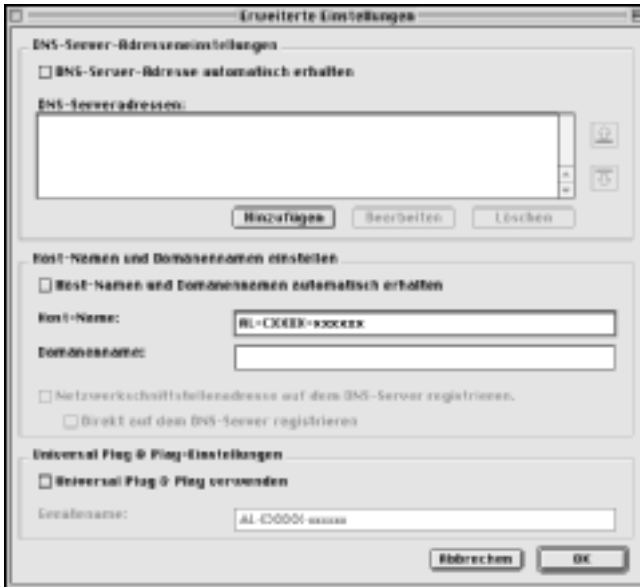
Erweiterte Einstellungen

DNS-Server-Adresseneinstellungen

DNS-Server-Adresse automatisch erhalten

DNS-Serveradressen:

Hinzufügen Bearbeiten Löschen

Host-Namen und Domänennamen einstellen

Host-Namen und Domänennamen automatisch erhalten

Host-Name: AL-CXXXX-xxxxxx

Domänenname:

Netzwerkschnittstellenadresse auf dem DNS-Server registrieren.

Direkt auf dem DNS-Server registrieren

Universal Plug & Play-Einstellungen

Universal Plug & Play verwenden

Gerätename: AL-CXXXX-xxxxxx

Abbrechen OK